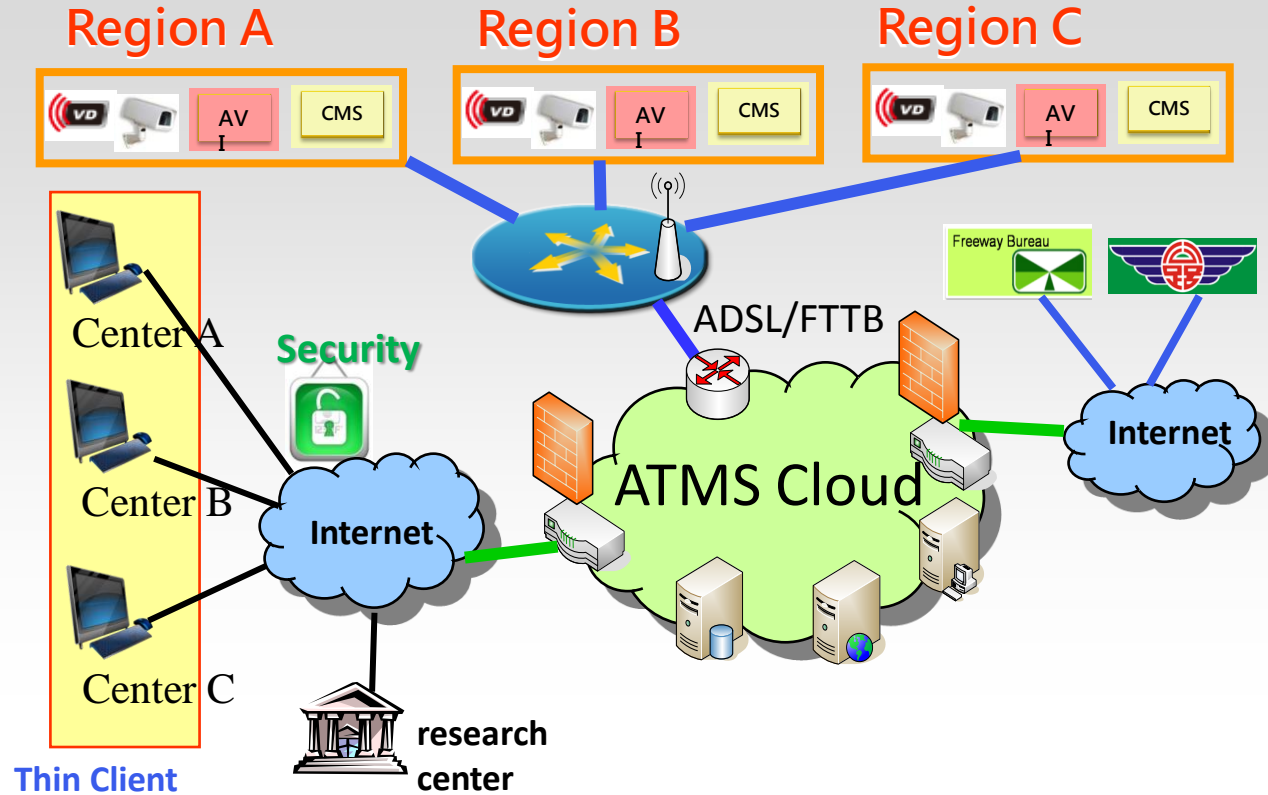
Region A

VD

AV
I

CMS

Region B

VD

AV
I

CMS

Region C

VD

AV
I

CMS

Center A

Center B

Center C

Thin Client

Security

Internet

research center

ADSL/FTTB

ATMS Cloud

Freeway Bureau

Internet